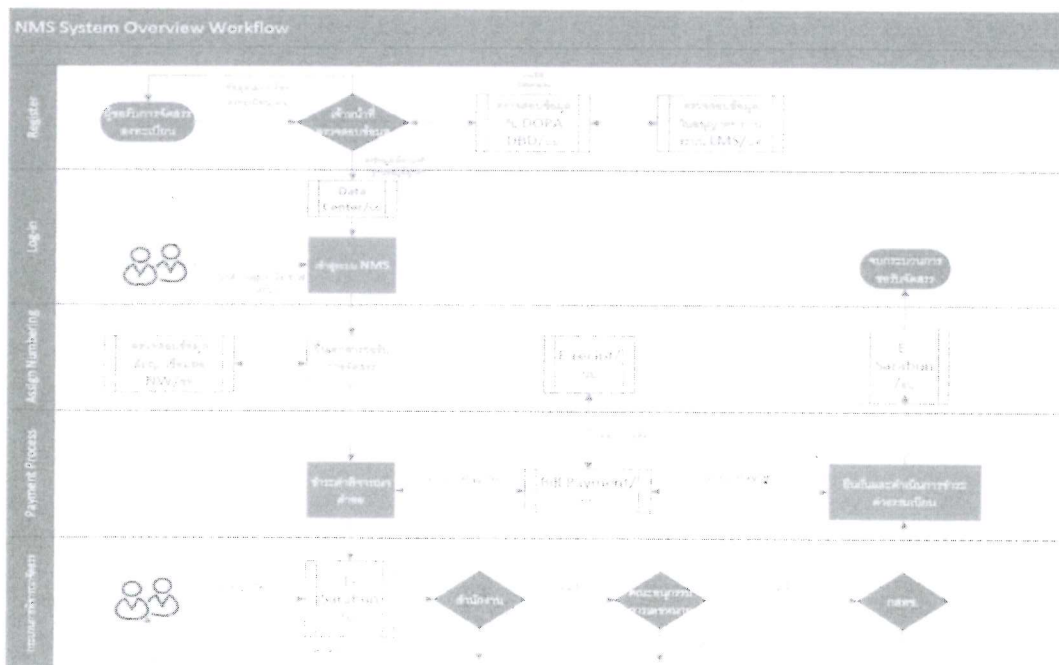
NMS System Overview Workflow

Register

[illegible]

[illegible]

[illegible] DOPA DBD/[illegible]

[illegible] DMS/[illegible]

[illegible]

Data Center/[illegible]

Log-in

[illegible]

เข้าสู่ระบบ NMS

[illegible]

Assign Numbering

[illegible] NW/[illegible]

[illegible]

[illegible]

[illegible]

Payment Process

ชำระค่าธรรมเนียม

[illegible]

NB Payment/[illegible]

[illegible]

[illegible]

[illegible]

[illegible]

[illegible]

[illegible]

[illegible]

กสทช.